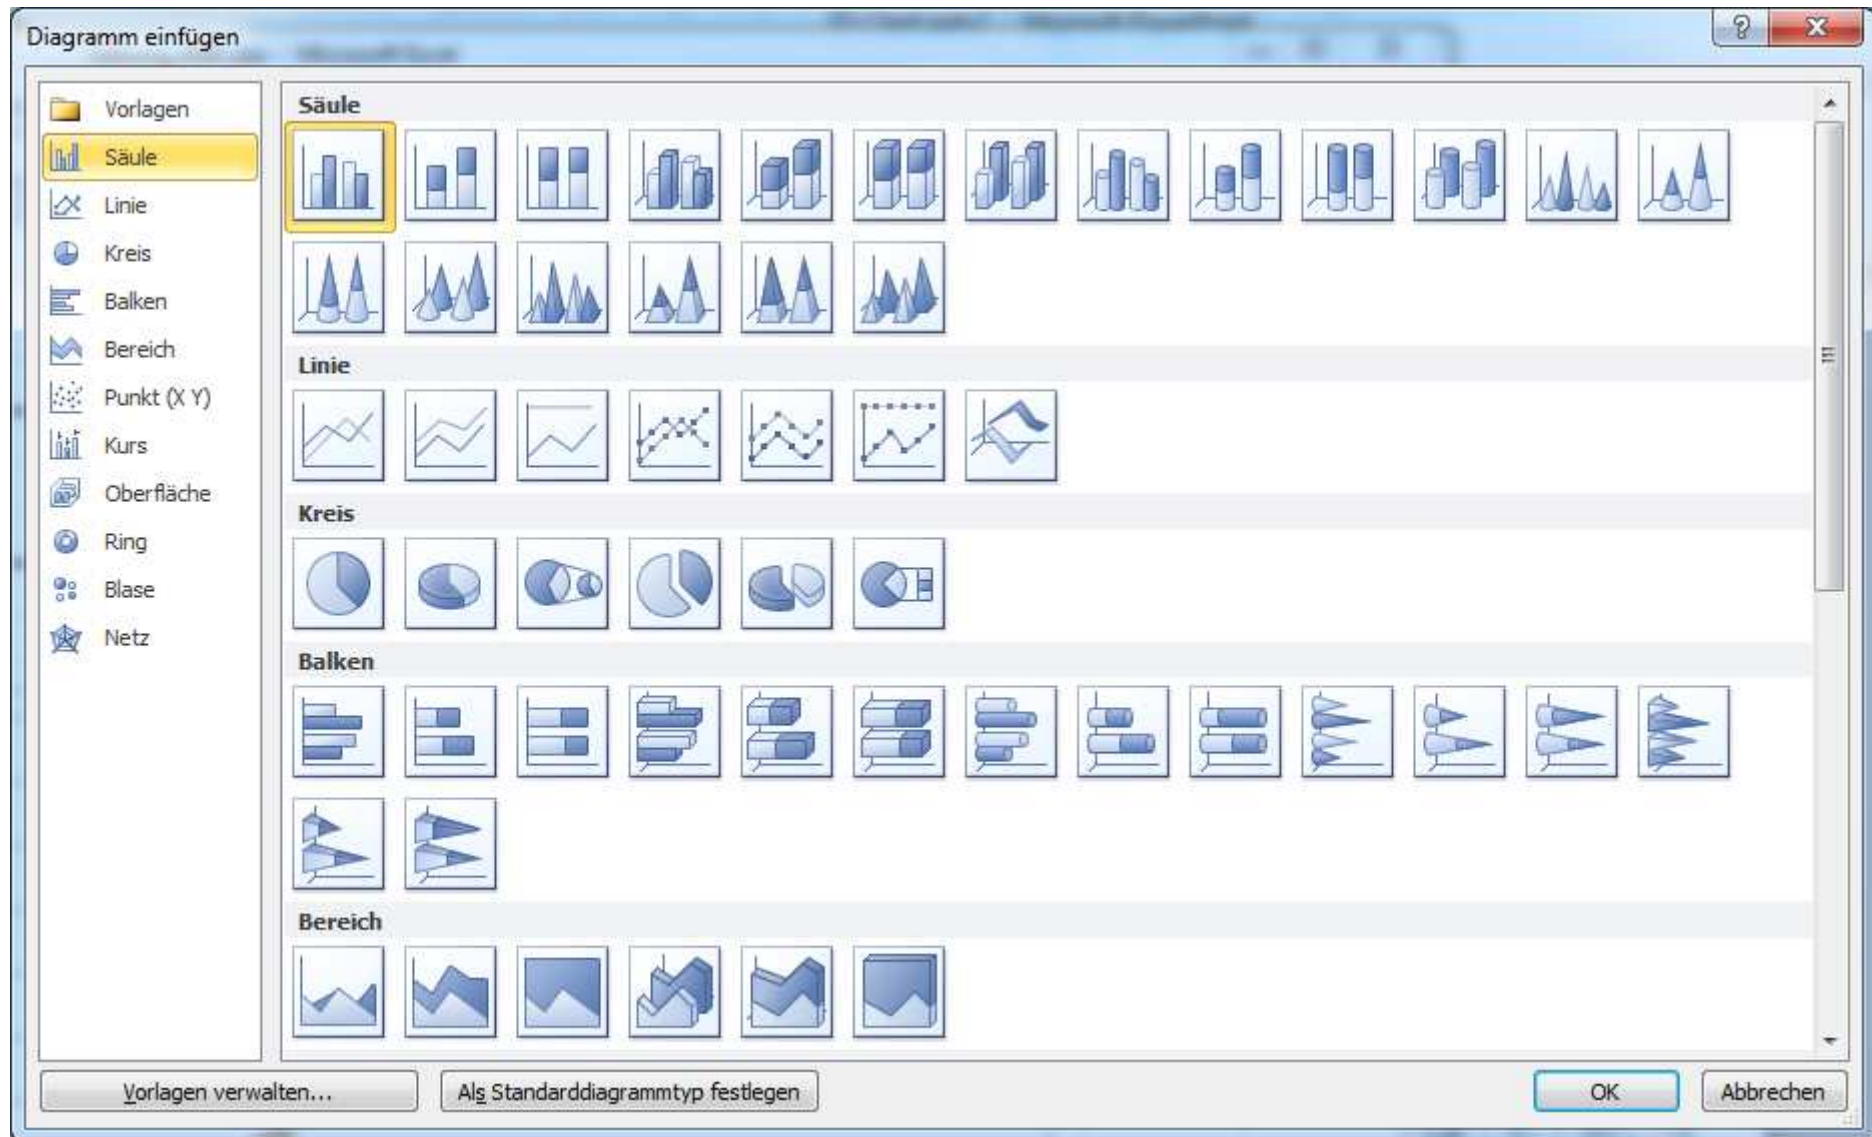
Diagramm einfügen

?

Vorlagen
Säule
Linie
Kreis
Balken
Bereich
Punkt (X Y)
Kurs
Oberfläche
Ring
Blase
Netz

Säule

Linie

Kreis

Balken

Bereich

Vorlagen verwalten...

Als Standarddiagrammtyp festlegen

OK

Abbrechen